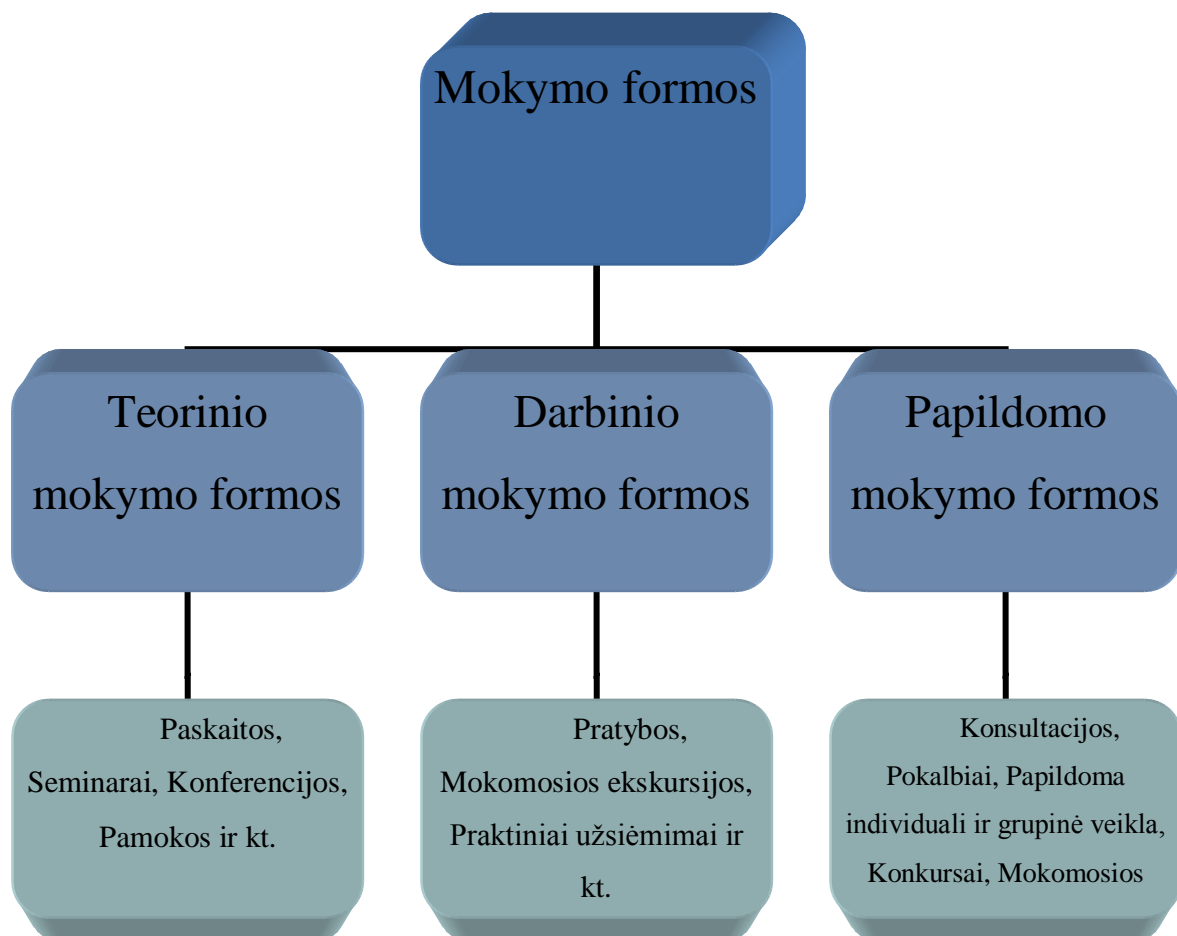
Mokymo formos

Teorinio mokymo formos

Darbinio mokymo formos

Papildomo mokymo formos

Paskaitos, Seminarai, Konferencijos, Pamokos ir kt.

Pratybos, Mokomosios ekskursijos, Praktiniai užsiėmimai ir kt.

Konsultacijos, Pokalbiai, Papildoma individuali ir grupinė veikla, Konkursai, Mokomosios